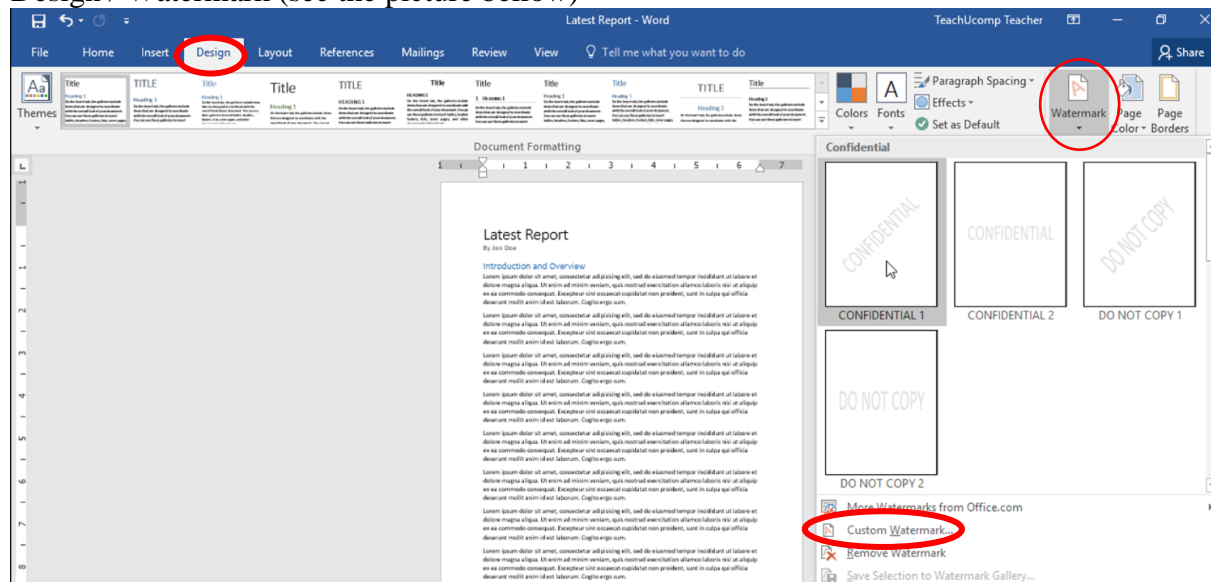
Design/ Watermark (see the picture below)

Latest Report - Word
TeachUcomp Teacher
File Home Insert Design Layout References Mailings Review View Tell me what you want to do
Share

Themes
Title TITLE Title Title TITLE Title Title Title Title TITLE Title
Colors Fonts
Paragraph Spacing
Effects
Set as Default
Watermark
Page Color
Page Borders

Document Formatting

Confidential
CONFIDENTIAL
CONFIDENTIAL 1
CONFIDENTIAL
CONFIDENTIAL 2
DO NOT COPY
DO NOT COPY 1
DO NOT COPY
DO NOT COPY 2
More Watermarks from Office.com
Custom Watermark...
Remove Watermark
Save Selection to Watermark Gallery...

Latest Report
By Jon Doe
Introduction and Overview
Lorem ipsum dolor sit amet, consectetur adipisicing elit, sed do eiusmod tempor incididunt ut labore et dolore magna aliqua. Ut enim ad minim veniam, quis nostrud exercitation ullamco laboris nisi ut aliquip ex ea commodo consequat. Excepteur sint occaecat cupidatat non proident, sunt in culpa qui officia deserunt mollit anim id est laborum. Cogito ergo sum.

Lorem ipsum dolor sit amet, consectetur adipisicing elit, sed do eiusmod tempor incididunt ut labore et dolore magna aliqua. Ut enim ad minim veniam, quis nostrud exercitation ullamco laboris nisi ut aliquip ex ea commodo consequat. Excepteur sint occaecat cupidatat non proident, sunt in culpa qui officia deserunt mollit anim id est laborum. Cogito ergo sum.

Lorem ipsum dolor sit amet, consectetur adipisicing elit, sed do eiusmod tempor incididunt ut labore et dolore magna aliqua. Ut enim ad minim veniam, quis nostrud exercitation ullamco laboris nisi ut aliquip ex ea commodo consequat. Excepteur sint occaecat cupidatat non proident, sunt in culpa qui officia deserunt mollit anim id est laborum. Cogito ergo sum.

Lorem ipsum dolor sit amet, consectetur adipisicing elit, sed do eiusmod tempor incididunt ut labore et dolore magna aliqua. Ut enim ad minim veniam, quis nostrud exercitation ullamco laboris nisi ut aliquip ex ea commodo consequat. Excepteur sint occaecat cupidatat non proident, sunt in culpa qui officia deserunt mollit anim id est laborum. Cogito ergo sum.

Lorem ipsum dolor sit amet, consectetur adipisicing elit, sed do eiusmod tempor incididunt ut labore et dolore magna aliqua. Ut enim ad minim veniam, quis nostrud exercitation ullamco laboris nisi ut aliquip ex ea commodo consequat. Excepteur sint occaecat cupidatat non proident, sunt in culpa qui officia deserunt mollit anim id est laborum. Cogito ergo sum.

Lorem ipsum dolor sit amet, consectetur adipisicing elit, sed do eiusmod tempor incididunt ut labore et dolore magna aliqua. Ut enim ad minim veniam, quis nostrud exercitation ullamco laboris nisi ut aliquip ex ea commodo consequat. Excepteur sint occaecat cupidatat non proident, sunt in culpa qui officia deserunt mollit anim id est laborum. Cogito ergo sum.

Lorem ipsum dolor sit amet, consectetur adipisicing elit, sed do eiusmod tempor incididunt ut labore et dolore magna aliqua. Ut enim ad minim veniam, quis nostrud exercitation ullamco laboris nisi ut aliquip ex ea commodo consequat. Excepteur sint occaecat cupidatat non proident, sunt in culpa qui officia deserunt mollit anim id est laborum. Cogito ergo sum.

Lorem ipsum dolor sit amet, consectetur adipisicing elit, sed do eiusmod tempor incididunt ut labore et dolore magna aliqua. Ut enim ad minim veniam, quis nostrud exercitation ullamco laboris nisi ut aliquip ex ea commodo consequat. Excepteur sint occaecat cupidatat non proident, sunt in culpa qui officia deserunt mollit anim id est laborum. Cogito ergo sum.

Lorem ipsum dolor sit amet, consectetur adipisicing elit, sed do eiusmod tempor incididunt ut labore et dolore magna aliqua. Ut enim ad minim veniam, quis nostrud exercitation ullamco laboris nisi ut aliquip ex ea commodo consequat. Excepteur sint occaecat cupidatat non proident, sunt in culpa qui officia deserunt mollit anim id est laborum. Cogito ergo sum.